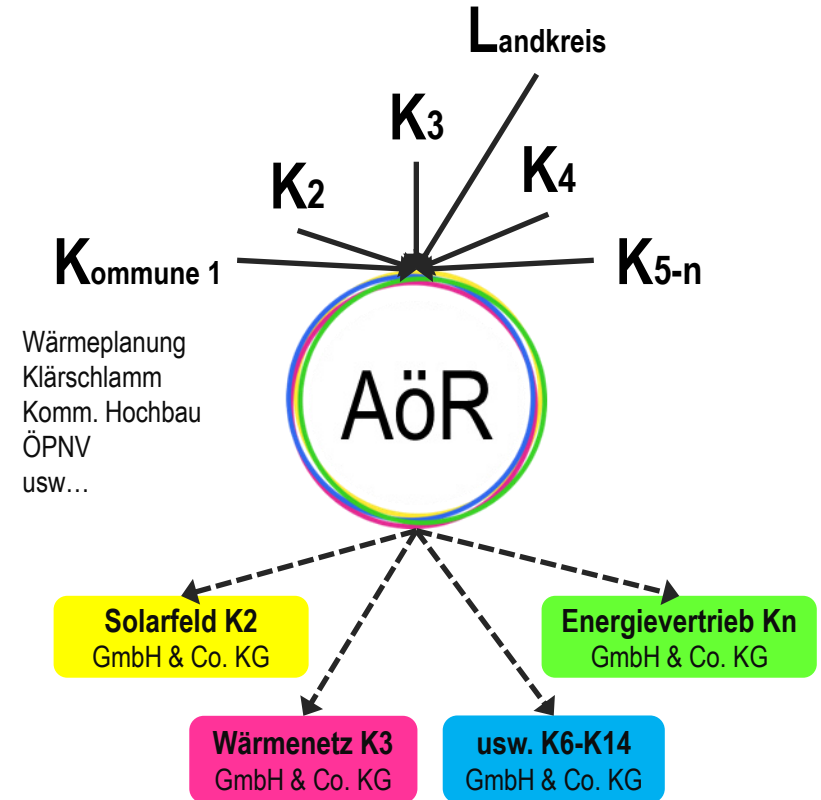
Landkreis

K3

K2

K4

Kommune 1

K5-n

Wärmeplanung
Klärschlamm
Komm. Hochbau
ÖPNV
usw…

AöR

Solarfeld K2
GmbH & Co. KG

Energievertrieb Kn
GmbH & Co. KG

Wärmenetz K3
GmbH & Co. KG

usw. K6-K14
GmbH & Co. KG